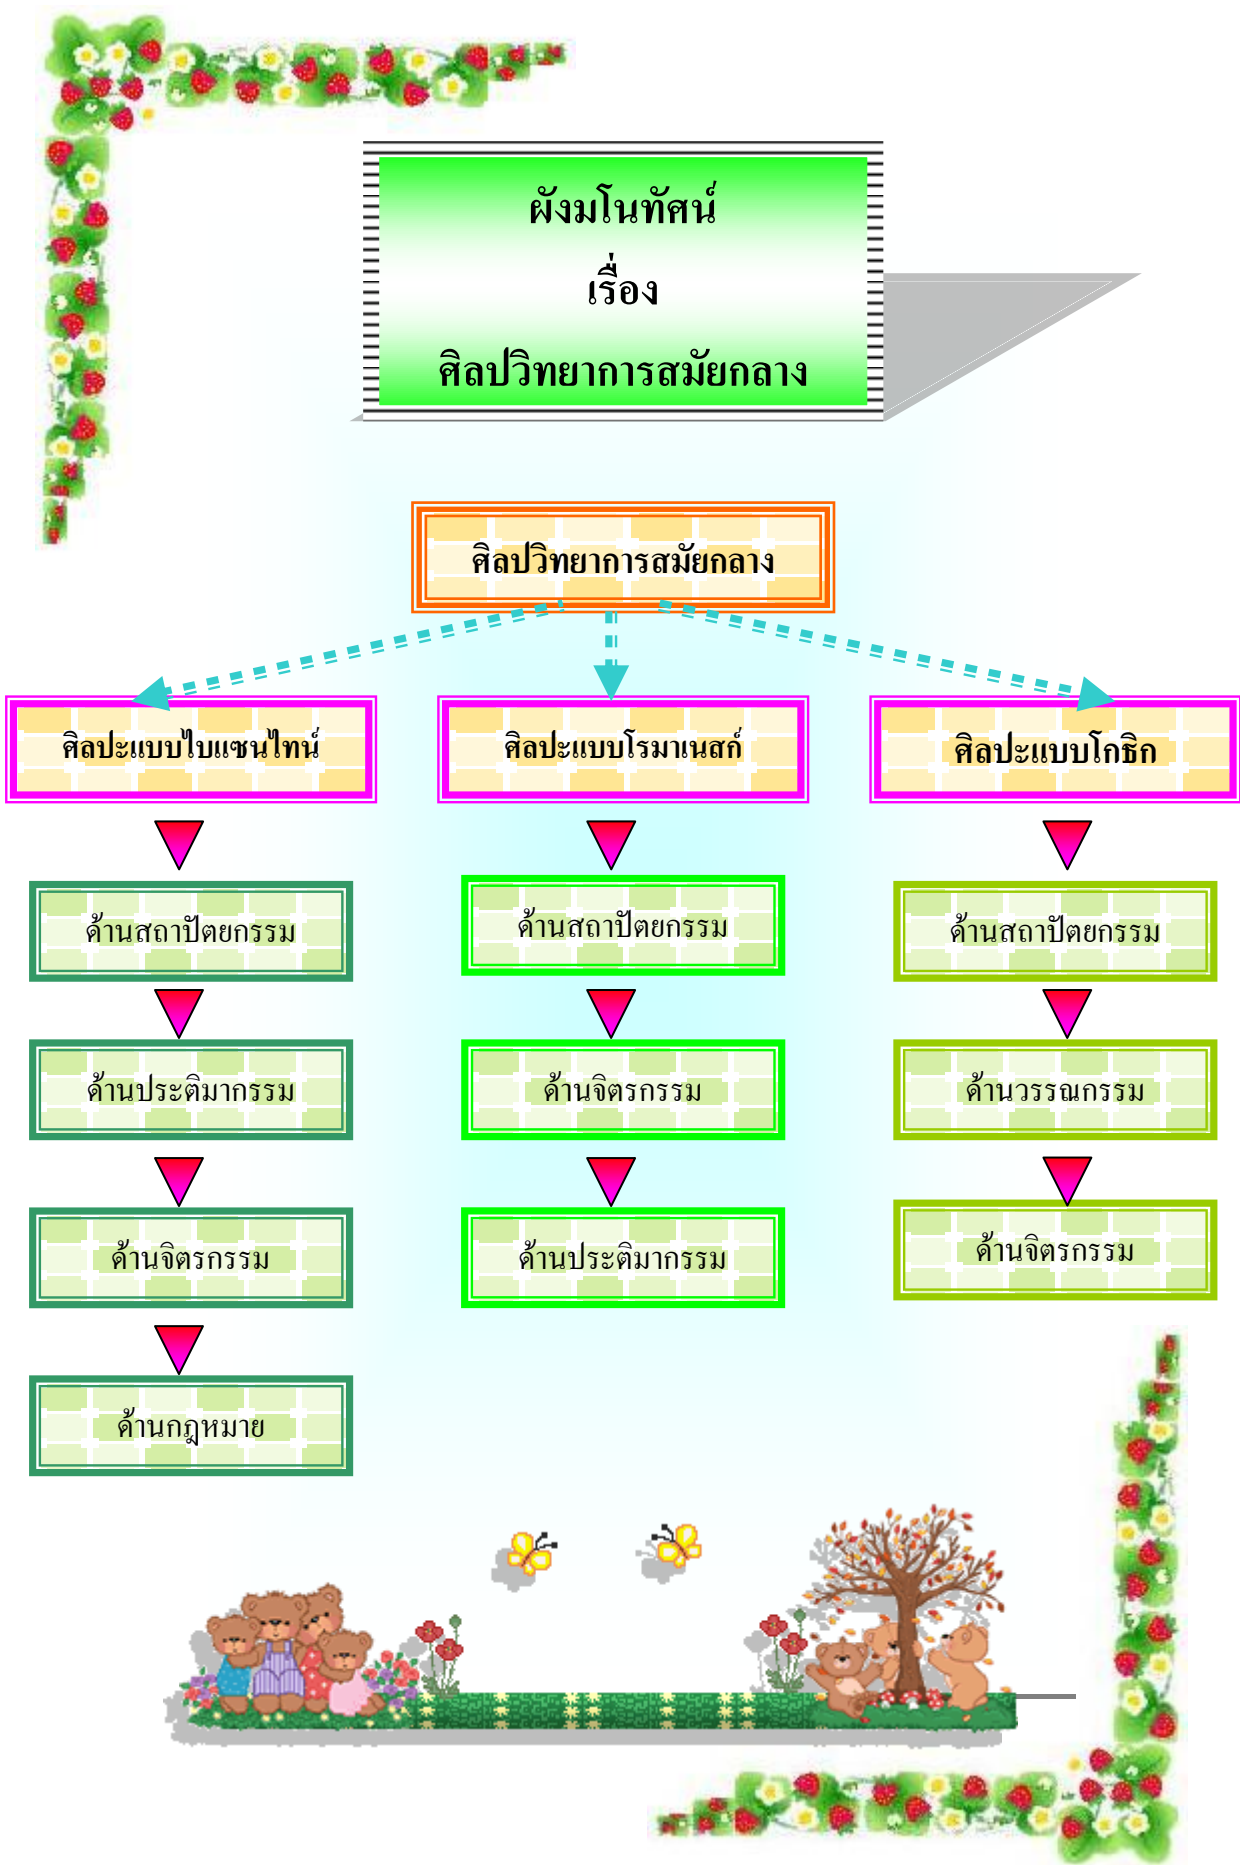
ผังมโนทัศน์
เรื่อง
ศิลปวิทยาการสมัยกลาง

ศิลปวิทยาการสมัยกลาง

ศิลปะแบบไบแซนไทน์

ด้านสถาปัตยกรรม

ด้านประติมากรรม

ด้านจิตรกรรม

ด้านกฎหมาย

ศิลปะแบบโรมาเนสก์

ด้านสถาปัตยกรรม

ด้านจิตรกรรม

ด้านประติมากรรม

ศิลปะแบบโกธิก

ด้านสถาปัตยกรรม

ด้านวรรณกรรม

ด้านจิตรกรรม